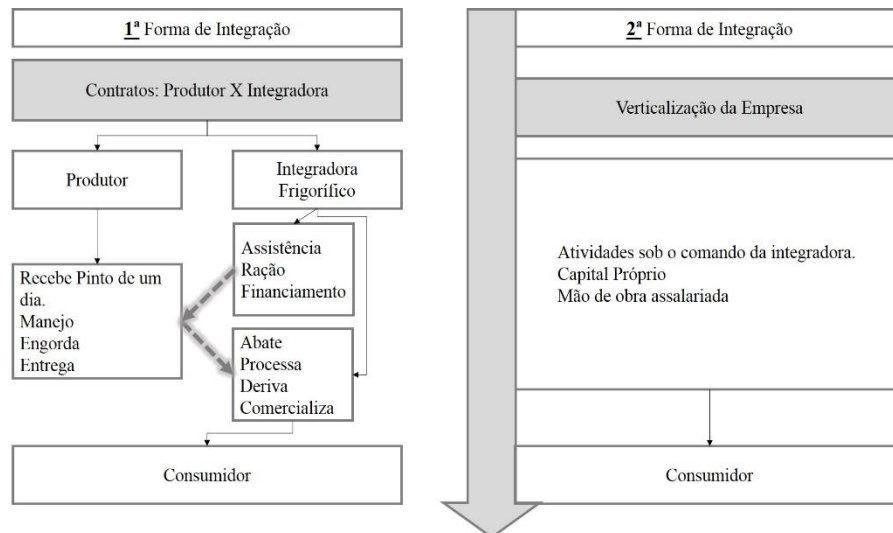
1ª Forma de Integração

Contratos: Produtor X Integradora

Produtor

Integradora Frigorífico

Assistência
Ração
Financiamento

Recebe Pinto de um dia.
Manejo
Engorda
Entrega

Abate
Processa
Deriva
Comercializa

Consumidor

2ª Forma de Integração

Verticalização da Empresa

Atividades sob o comando da integradora.
Capital Próprio
Mão de obra assalariada

Consumidor